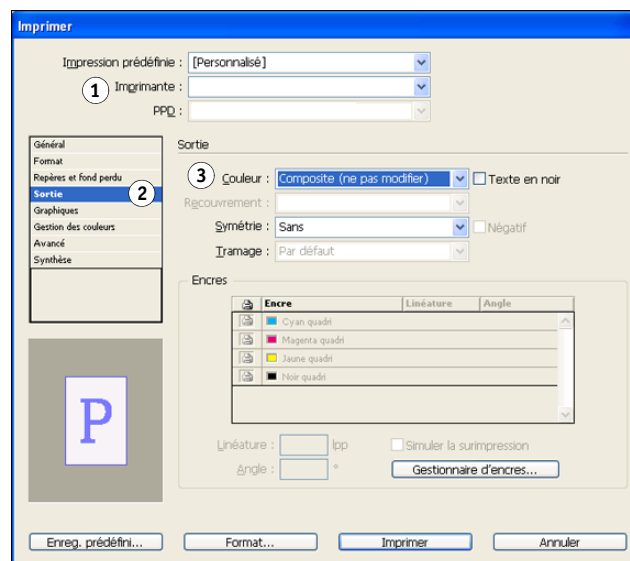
Imprimer

Impression prédéfinie : [Personnalisé]

1 Imprimante :

PPD :

Général
Format
Repères et fond perdu
Sortie
Graphiques
Gestion des couleurs
Avancé
Synthèse

2

P

Sortie

3 Couleur : Composite (ne pas modifier)
Texte en noir

Recouvrement :

Symétrie : Sans
Négatif

Tramage : Par défaut

Encres

| | Encre | Linéature | Angle |
|---|---|---|---|
| | Cyan quadri | | |
| | Magenta quadri | | |
| | Jaune quadri | | |
| | Noir quadri | | |

Linéature : lpp
Simuler la surimpression

Angle : °
Gestionnaire d'encres...

Enreg. prédéfini... Format... Imprimer Annuler